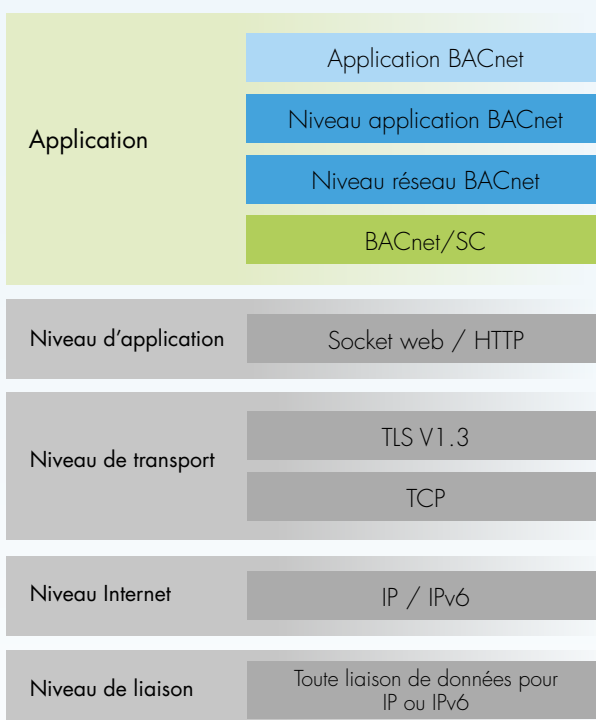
Application

Application BACnet

Niveau application BACnet

Niveau réseau BACnet

BACnet/SC

Niveau d’application

Socket web / HTTP

Niveau de transport

TLS V1.3

TCP

Niveau Internet

IP / IPv6

Niveau de liaison

Toute liaison de données pour IP ou IPv6